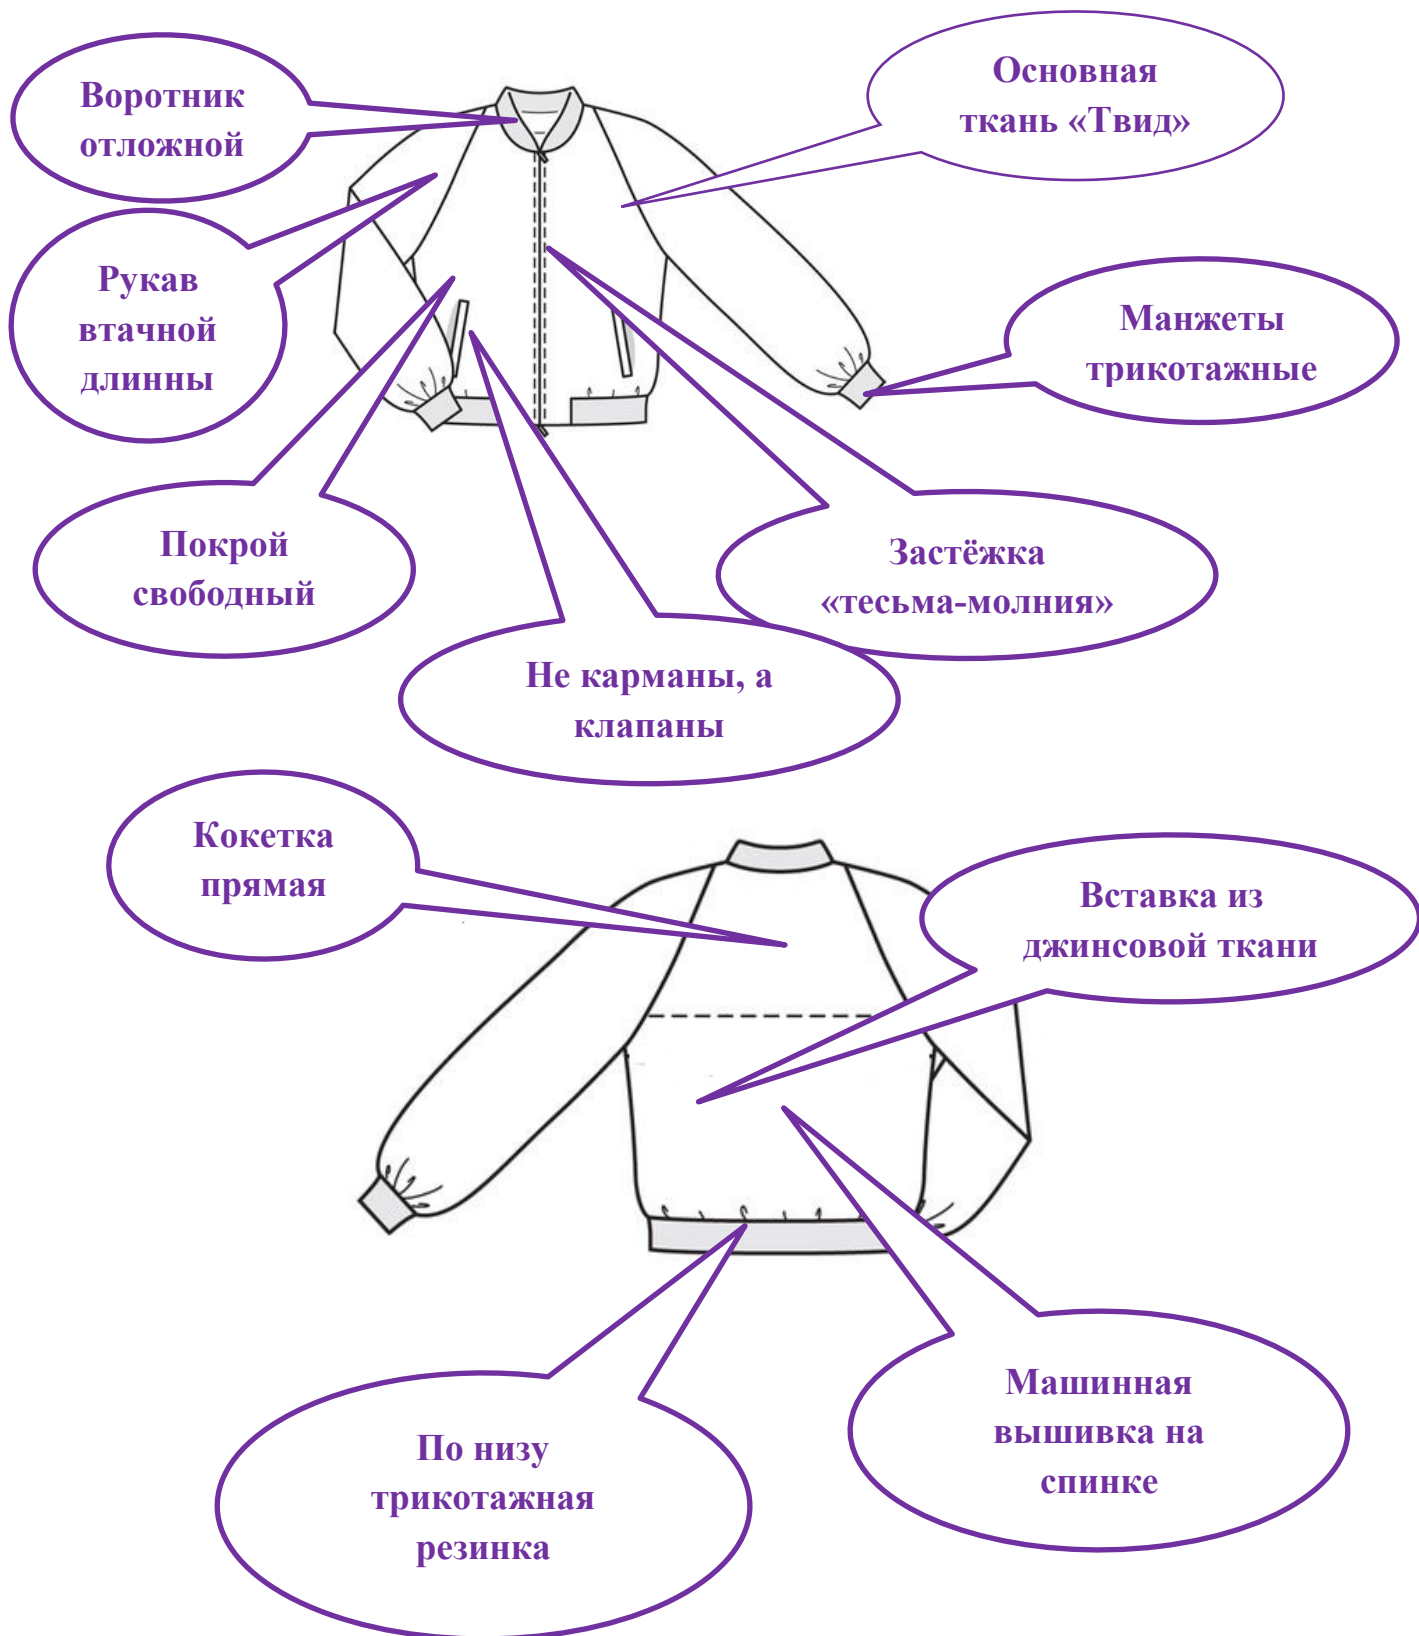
Воротник отложной

Основная ткань «Твид»

Рукав втачной длинны

Манжеты трикотажные

Покрой свободный

Застёжка «тесьма-молния»

Не карманы, а клапаны

Кокетка прямая

Вставка из джинсовой ткани

Машинная вышивка на спинке

По низу трикотажная резинка